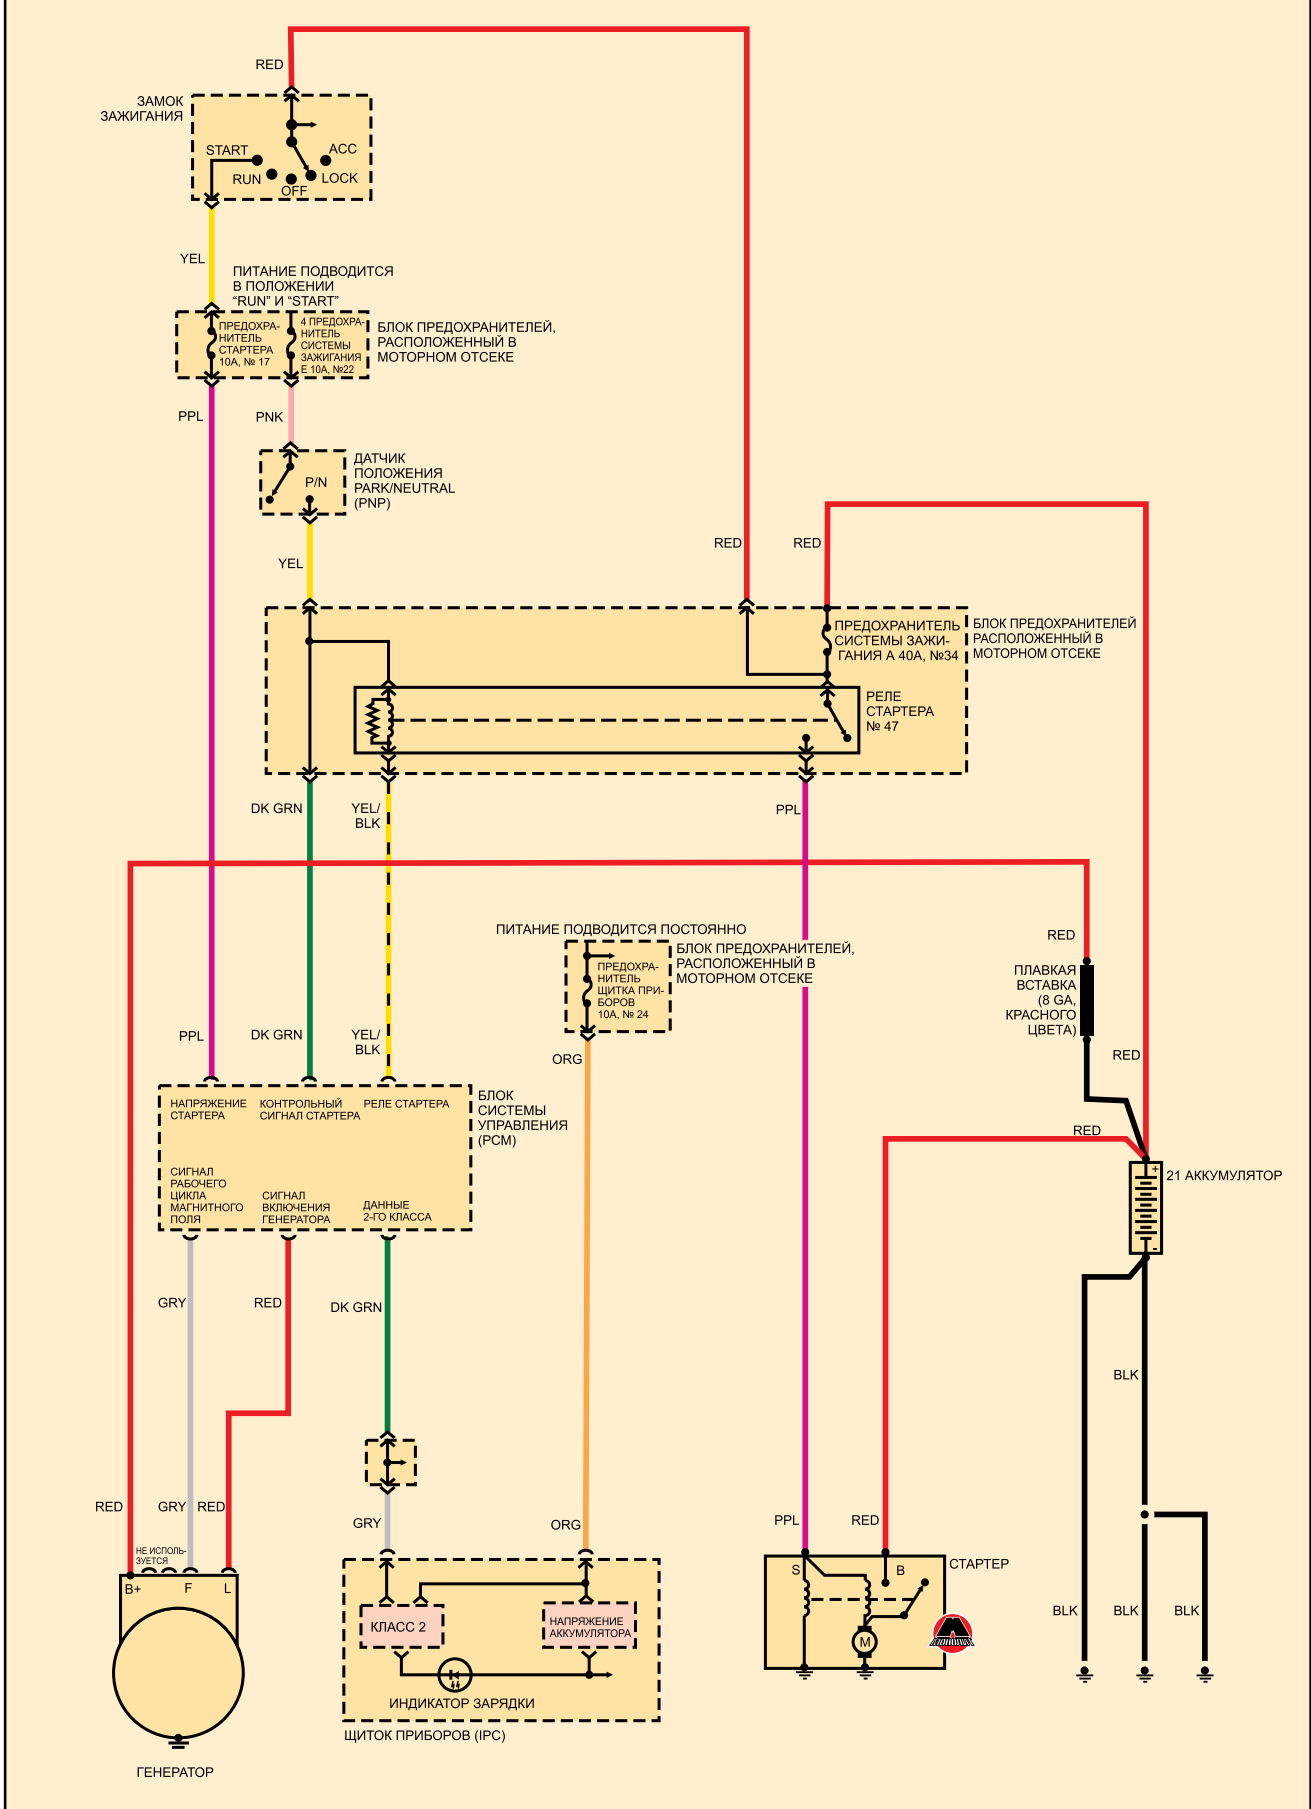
RED

ЗАМОК ЗАЖИГАНИЯ

START
ACC
RUN
LOCK
OFF

YEL

ПИТАНИЕ ПОДВОДИТСЯ В ПОЛОЖЕНИИ "RUN" И "START"

ПРЕДОХРАНИТЕЛЬ СТАРТЕРА 10А, № 17

4 ПРЕДОХРАНИТЕЛЬ СИСТЕМЫ ЗАЖИГАНИЯ Е 10А, №22

БЛОК ПРЕДОХРАНИТЕЛЕЙ, РАСПОЛОЖЕННЫЙ В МОТОРНОМ ОТСЕКЕ

PPL
PNK

ДАТЧИК ПОЛОЖЕНИЯ PARK/NEUTRAL (PNP)

P/N

YEL

RED
RED

ПРЕДОХРАНИТЕЛЬ СИСТЕМЫ ЗАЖИГАНИЯ А 40А, №34

БЛОК ПРЕДОХРАНИТЕЛЕЙ РАСПОЛОЖЕННЫЙ В МОТОРНОМ ОТСЕКЕ

РЕЛЕ СТАРТЕРА № 47

DK GRN
YEL/ BLK
PPL

ПИТАНИЕ ПОДВОДИТСЯ ПОСТОЯННО

ПРЕДОХРАНИТЕЛЬ ЩИТКА ПРИБОРОВ 10А, № 24

БЛОК ПРЕДОХРАНИТЕЛЕЙ, РАСПОЛОЖЕННЫЙ В МОТОРНОМ ОТСЕКЕ

RED

ПЛАВКАЯ ВСТАВКА (8 GA, КРАСНОГО ЦВЕТА)

PPL
DK GRN
YEL/ BLK
ORG
RED

НАПРЯЖЕНИЕ СТАРТЕРА
КОНТРОЛЬНЫЙ СИГНАЛ СТАРТЕРА
РЕЛЕ СТАРТЕРА

БЛОК СИСТЕМЫ УПРАВЛЕНИЯ (PCM)

RED

21 АККУМУЛЯТОР

СИГНАЛ РАБОЧЕГО ЦИКЛА МАГНИТНОГО ПОЛЯ
СИГНАЛ ВКЛЮЧЕНИЯ ГЕНЕРАТОРА
ДАННЫЕ 2-ГО КЛАССА

GRY
RED
DK GRN

BLK

RED
GRY
RED
GRY
ORG
PPL
RED

НЕ ИСПОЛЬЗУЕТСЯ

B+
F
L

КЛАСС 2
НАПРЯЖЕНИЕ АККУМУЛЯТОРА

S
B
СТАРТЕР
M

BLK
BLK
BLK

ИНДИКАТОР ЗАРЯДКИ

ЩИТОК ПРИБОРОВ (IPC)

ГЕНЕРАТОР